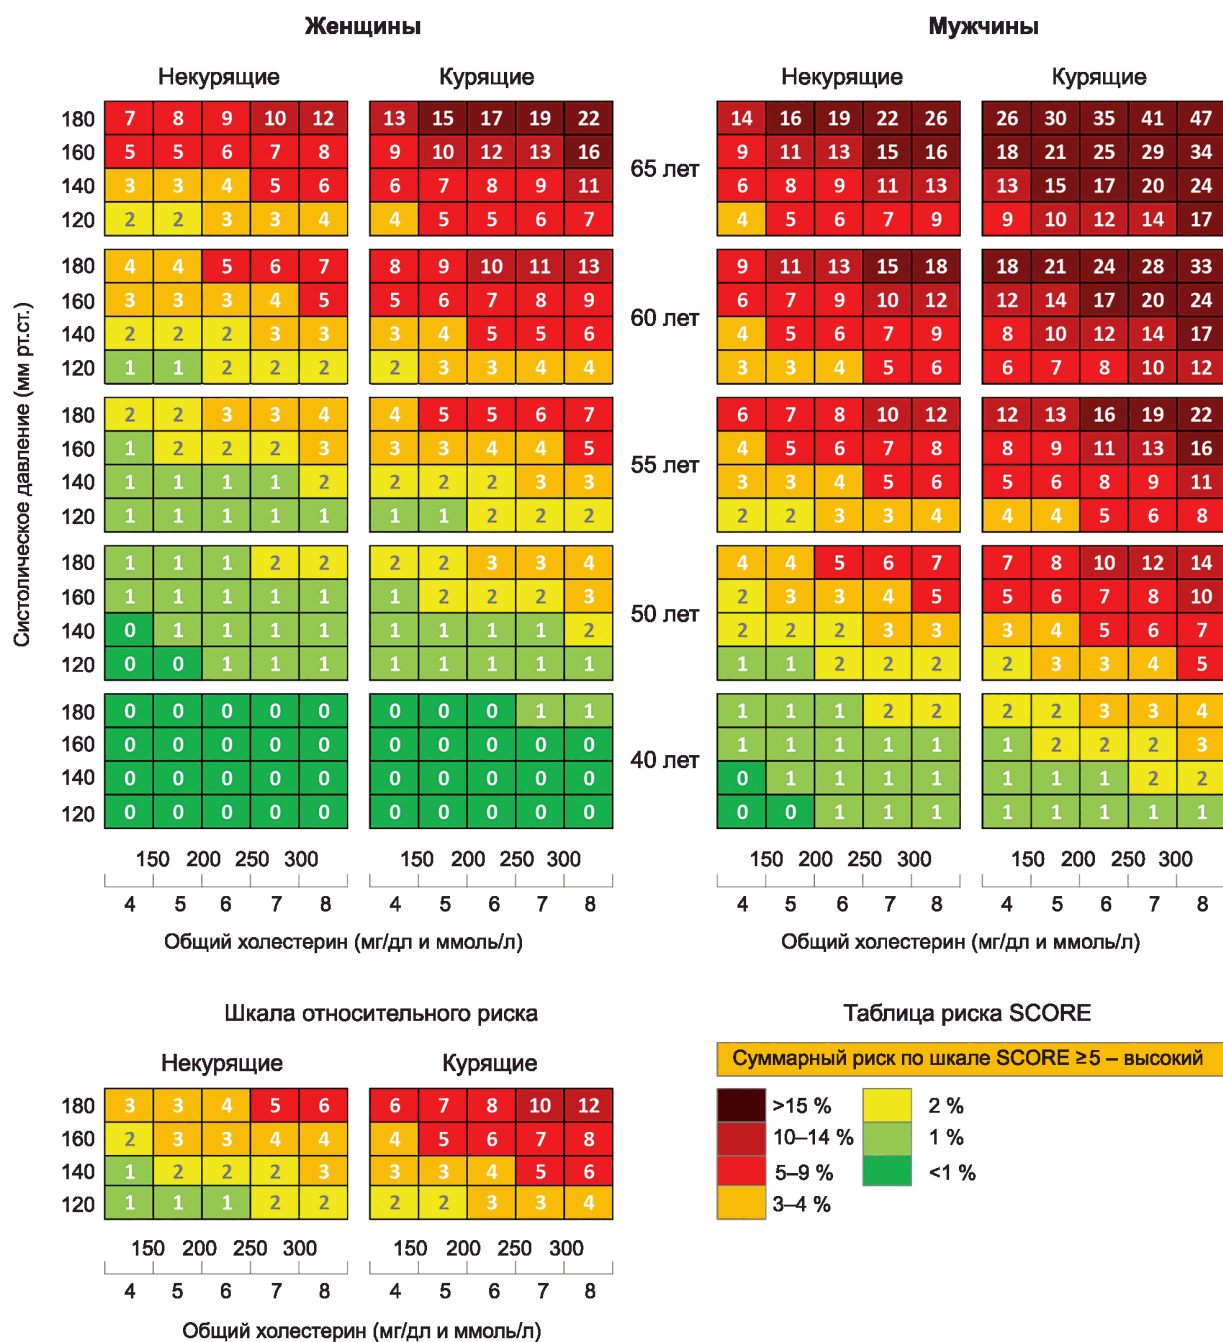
Женщины

Мужчины

Некурящие

Курящие

Некурящие

Курящие

Систолическое давление (мм рт.ст.)

65 лет

| | | | | | |
|---|---|---|---|---|---|
| 180 | 7 | 8 | 9 | 10 | 12 |
| 160 | 5 | 5 | 6 | 7 | 8 |
| 140 | 3 | 3 | 4 | 5 | 6 |
| 120 | 2 | 2 | 3 | 3 | 4 |

| | | | | |
|---|---|---|---|---|
| 13 | 15 | 17 | 19 | 22 |
| 9 | 10 | 12 | 13 | 16 |
| 6 | 7 | 8 | 9 | 11 |
| 4 | 5 | 5 | 6 | 7 |

| | | | | |
|---|---|---|---|---|
| 14 | 16 | 19 | 22 | 26 |
| 9 | 11 | 13 | 15 | 16 |
| 6 | 8 | 9 | 11 | 13 |
| 4 | 5 | 6 | 7 | 9 |

| | | | | |
|---|---|---|---|---|
| 26 | 30 | 35 | 41 | 47 |
| 18 | 21 | 25 | 29 | 34 |
| 13 | 15 | 17 | 20 | 24 |
| 9 | 10 | 12 | 14 | 17 |

60 лет

| | | | | | |
|---|---|---|---|---|---|
| 180 | 4 | 4 | 5 | 6 | 7 |
| 160 | 3 | 3 | 3 | 4 | 5 |
| 140 | 2 | 2 | 2 | 3 | 3 |
| 120 | 1 | 1 | 2 | 2 | 2 |

| | | | | |
|---|---|---|---|---|
| 8 | 9 | 10 | 11 | 13 |
| 5 | 6 | 7 | 8 | 9 |
| 3 | 4 | 5 | 5 | 6 |
| 2 | 3 | 3 | 4 | 4 |

| | | | | |
|---|---|---|---|---|
| 9 | 11 | 13 | 15 | 18 |
| 6 | 7 | 9 | 10 | 12 |
| 4 | 5 | 6 | 7 | 9 |
| 3 | 3 | 4 | 5 | 6 |

| | | | | |
|---|---|---|---|---|
| 18 | 21 | 24 | 28 | 33 |
| 12 | 14 | 17 | 20 | 24 |
| 8 | 10 | 12 | 14 | 17 |
| 6 | 7 | 8 | 10 | 12 |

55 лет

| | | | | | |
|---|---|---|---|---|---|
| 180 | 2 | 2 | 3 | 3 | 4 |
| 160 | 1 | 2 | 2 | 2 | 3 |
| 140 | 1 | 1 | 1 | 1 | 2 |
| 120 | 1 | 1 | 1 | 1 | 1 |

| | | | | |
|---|---|---|---|---|
| 4 | 5 | 5 | 6 | 7 |
| 3 | 3 | 4 | 4 | 5 |
| 2 | 2 | 2 | 3 | 3 |
| 1 | 1 | 2 | 2 | 2 |

| | | | | |
|---|---|---|---|---|
| 6 | 7 | 8 | 10 | 12 |
| 4 | 5 | 6 | 7 | 8 |
| 3 | 3 | 4 | 5 | 6 |
| 2 | 2 | 3 | 3 | 4 |

| | | | | |
|---|---|---|---|---|
| 12 | 13 | 16 | 19 | 22 |
| 8 | 9 | 11 | 13 | 16 |
| 5 | 6 | 8 | 9 | 11 |
| 4 | 4 | 5 | 6 | 8 |

50 лет

| | | | | | |
|---|---|---|---|---|---|
| 180 | 1 | 1 | 1 | 2 | 2 |
| 160 | 1 | 1 | 1 | 1 | 1 |
| 140 | 0 | 1 | 1 | 1 | 1 |
| 120 | 0 | 0 | 1 | 1 | 1 |

| | | | | |
|---|---|---|---|---|
| 2 | 2 | 3 | 3 | 4 |
| 1 | 2 | 2 | 2 | 3 |
| 1 | 1 | 1 | 1 | 2 |
| 1 | 1 | 1 | 1 | 1 |

| | | | | |
|---|---|---|---|---|
| 4 | 4 | 5 | 6 | 7 |
| 2 | 3 | 3 | 4 | 5 |
| 2 | 2 | 2 | 3 | 3 |
| 1 | 1 | 2 | 2 | 2 |

| | | | | |
|---|---|---|---|---|
| 7 | 8 | 10 | 12 | 14 |
| 5 | 6 | 7 | 8 | 10 |
| 3 | 4 | 5 | 6 | 7 |
| 2 | 3 | 3 | 4 | 5 |

40 лет

| | | | | | |
|---|---|---|---|---|---|
| 180 | 0 | 0 | 0 | 0 | 0 |
| 160 | 0 | 0 | 0 | 0 | 0 |
| 140 | 0 | 0 | 0 | 0 | 0 |
| 120 | 0 | 0 | 0 | 0 | 0 |

| | | | | |
|---|---|---|---|---|
| 0 | 0 | 0 | 1 | 1 |
| 0 | 0 | 0 | 0 | 0 |
| 0 | 0 | 0 | 0 | 0 |
| 0 | 0 | 0 | 0 | 0 |

| | | | | |
|---|---|---|---|---|
| 1 | 1 | 1 | 2 | 2 |
| 1 | 1 | 1 | 1 | 1 |
| 0 | 1 | 1 | 1 | 1 |
| 0 | 0 | 1 | 1 | 1 |

| | | | | |
|---|---|---|---|---|
| 2 | 2 | 3 | 3 | 4 |
| 1 | 2 | 2 | 2 | 3 |
| 1 | 1 | 1 | 2 | 2 |
| 1 | 1 | 1 | 1 | 1 |

150 200 250 300
4 5 6 7 8

150 200 250 300
4 5 6 7 8

Общий холестерин (мг/дл и ммоль/л)

150 200 250 300
4 5 6 7 8

150 200 250 300
4 5 6 7 8

Общий холестерин (мг/дл и ммоль/л)

Шкала относительного риска

Некурящие

Курящие

| | | | | | |
|---|---|---|---|---|---|
| 180 | 3 | 3 | 4 | 5 | 6 |
| 160 | 2 | 3 | 3 | 4 | 4 |
| 140 | 1 | 2 | 2 | 2 | 3 |
| 120 | 1 | 1 | 1 | 2 | 2 |

| | | | | |
|---|---|---|---|---|
| 6 | 7 | 8 | 10 | 12 |
| 4 | 5 | 6 | 7 | 8 |
| 3 | 3 | 4 | 5 | 6 |
| 2 | 2 | 3 | 3 | 4 |

150 200 250 300
4 5 6 7 8

150 200 250 300
4 5 6 7 8

Общий холестерин (мг/дл и ммоль/л)

Таблица риска SCORE

Суммарный риск по шкале SCORE ≥5 – высокий

>15 %
10–14 %
5–9 %
3–4 %
2 %
1 %
<1 %